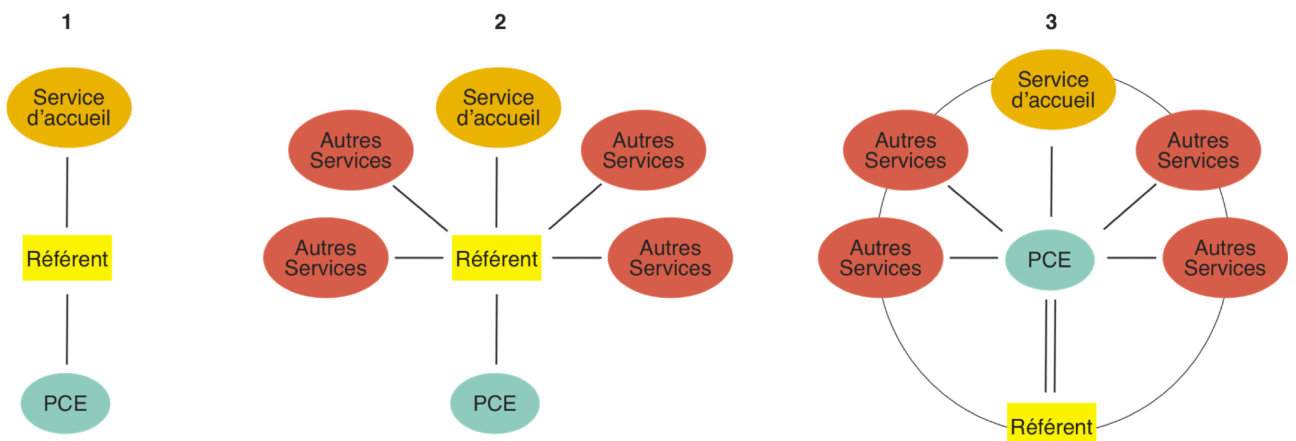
1

Service d’accueil

Référent

PCE

2

Service d’accueil

Autres Services

Autres Services

Autres Services

Référent

Autres Services

PCE

3

Service d’accueil

Autres Services

Autres Services

Autres Services

PCE

Autres Services

Référent